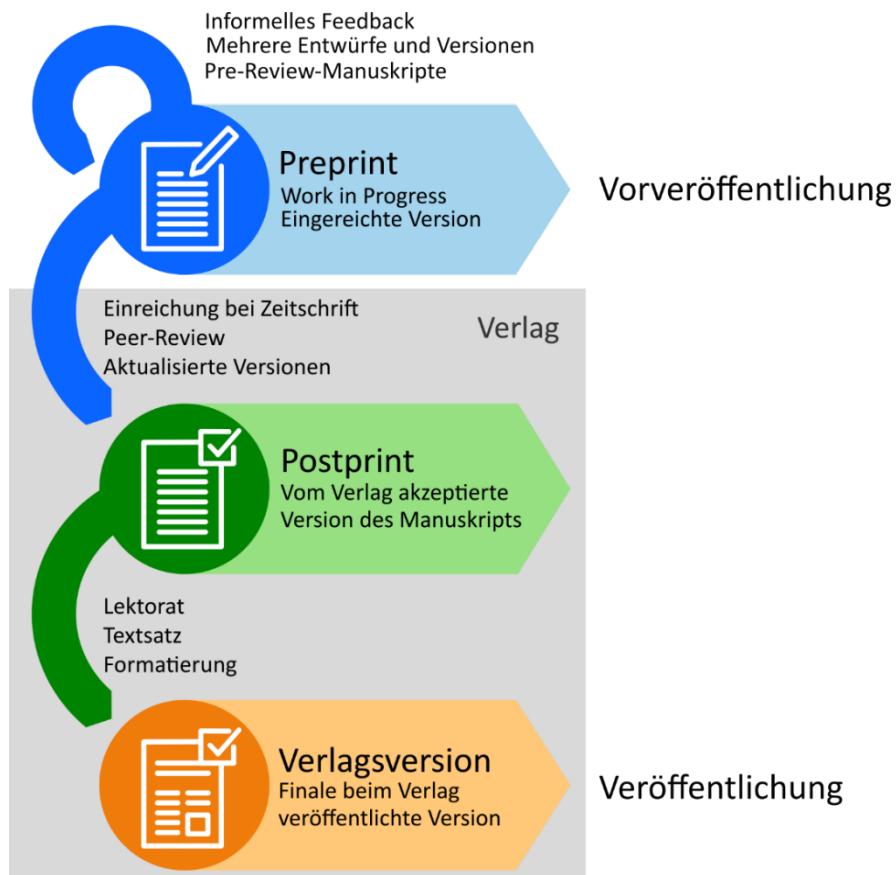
Informelles Feedback
Mehrere Entwürfe und Versionen
Pre-Review-Manuskripte

Preprint
Work in Progress
Eingereichte Version

Vorveröffentlichung

Einreichung bei Zeitschrift
Peer-Review
Aktualisierte Versionen

Verlag

Postprint
Vom Verlag akzeptierte Version des Manuskripts

Lektorat
Textsatz
Formatierung

Verlagsversion
Finale beim Verlag veröffentlichte Version

Veröffentlichung